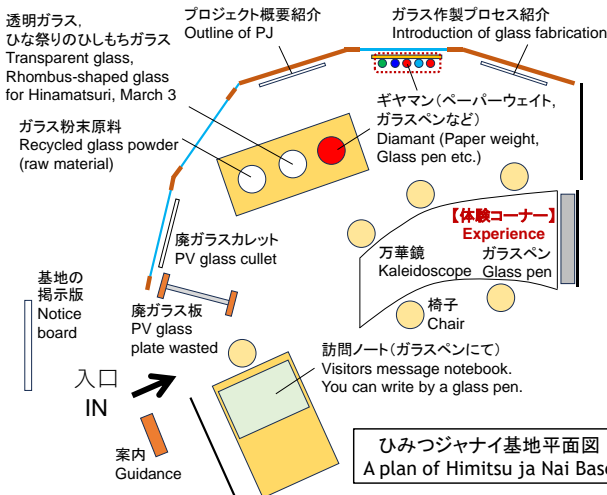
透明ガラス,
ひな祭りのひしもちガラス
Transparent glass,
Rhombus-shaped glass
for Hinamatsuri, March 3

プロジェクト概要紹介
Outline of PJ

ガラス作製プロセス紹介
Introduction of glass fabrication

ギヤマン（ペーパーウェイト,
ガラスペンなど）
Diamant (Paper weight,
Glass pen etc.)

ガラス粉末原料
Recycled glass powder
(raw material)

【体験コーナー】
Experience

万華鏡
Kaleidoscope

ガラスペン
Glass pen

廃ガラスカレット
PV glass cullet

基地の
掲示版
Notice
board

椅子
Chair

廃ガラス板
PV glass
plate wasted

訪問ノート（ガラスペンにて）
Visitors message notebook.
You can write by a glass pen.

入口
IN

案内
Guidance

ひみつジャナイ基地平面図
A plan of Himitsu ja Nai Base